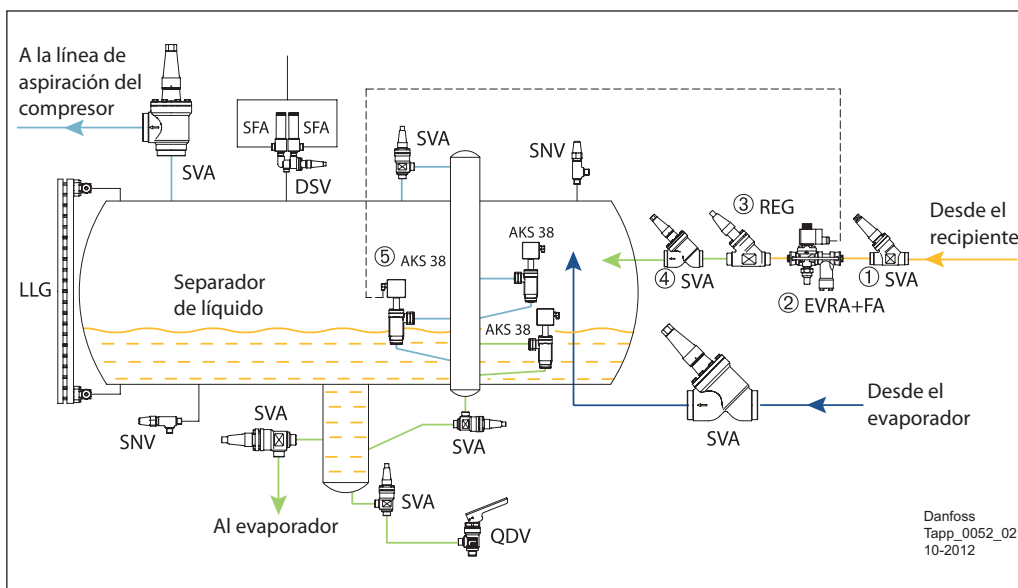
A la línea de aspiración del compresor

SFA SFA

SVA

DSV

SVA

SNV

Desde el recipiente

③ REG

④ SVA

② EVRA+FA

① SVA

AKS 38

⑤ AKS 38

AKS 38

LLG

Separador de líquido

Desde el evaporador

SVA

SNV

SVA

SVA

SVA

Al evaporador

QDV

Danfoss
Tapp_0052_02
10-2012